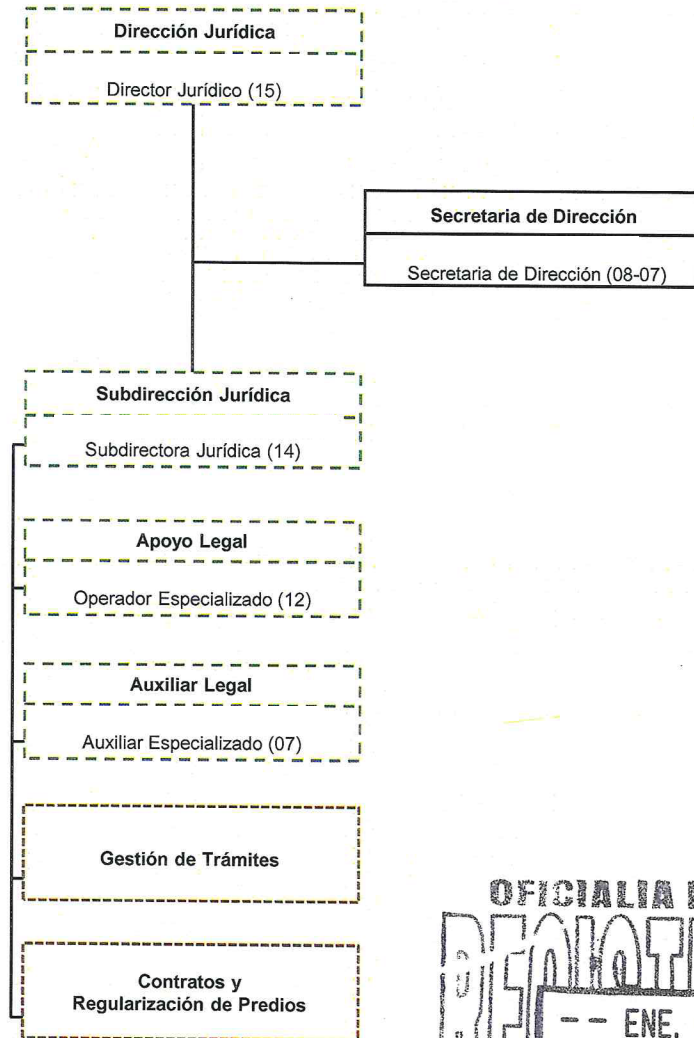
Dirección Jurídica

Director Jurídico (15)

Secretaria de Dirección

Secretaria de Dirección (08-07)

Subdirección Jurídica

Subdirectora Jurídica (14)

Apoyo Legal

Operador Especializado (12)

Auxiliar Legal

Auxiliar Especializado (07)

Gestión de Trámites

Contratos y Regularización de Predios

OFICIALIA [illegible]

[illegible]

-- ENE. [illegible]